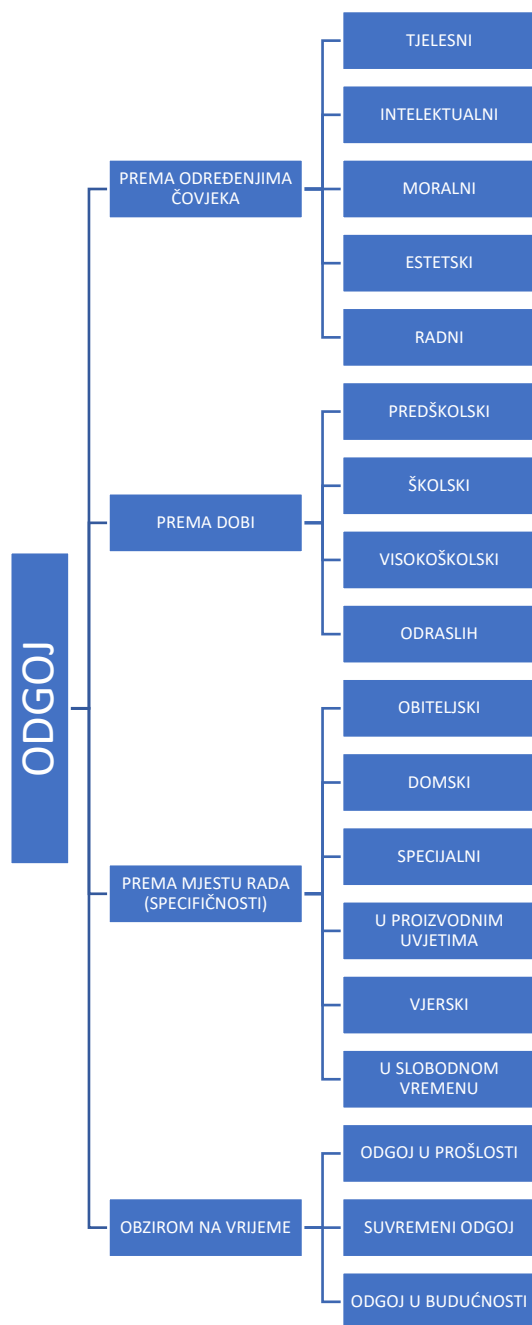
ODGOJ

PREMA ODREĐENJIMA ČOVJEKA

TJELESNI

INTELEKTUALNI

MORALNI

ESTETSKI

RADNI

PREMA DOBI

PREDŠKOLSKI

ŠKOLSKI

VISOKOŠKOLSKI

ODRASLIH

PREMA MJESTU RADA (SPECIFIČNOSTI)

OBITELJSKI

DOMSKI

SPECIJALNI

U PROIZVODNIM UVJETIMA

VJERSKI

U SLOBODNOM VREMENU

OBZIROM NA VRIJEME

ODGOJ U PROŠLOSTI

SUVREMENI ODGOJ

ODGOJ U BUDUĆNOSTI